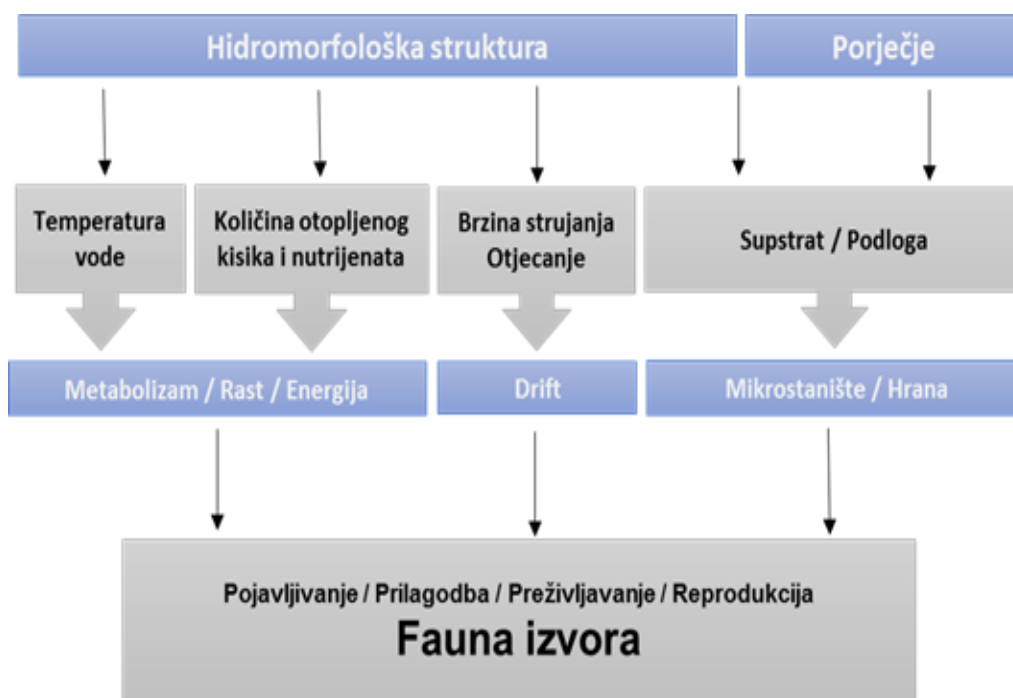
Hidromorfološka struktura

Porječje

Temperatura vode

Količina otopljenog kisika i nutrijenata

Brzina strujanja Otjecanje

Supstrat / Podloga

Metabolizam / Rast / Energija

Drift

Mikrostanište / Hrana

Pojavljivanje / Prilagodba / Preživljavanje / Reprodukcija

Fauna izvora